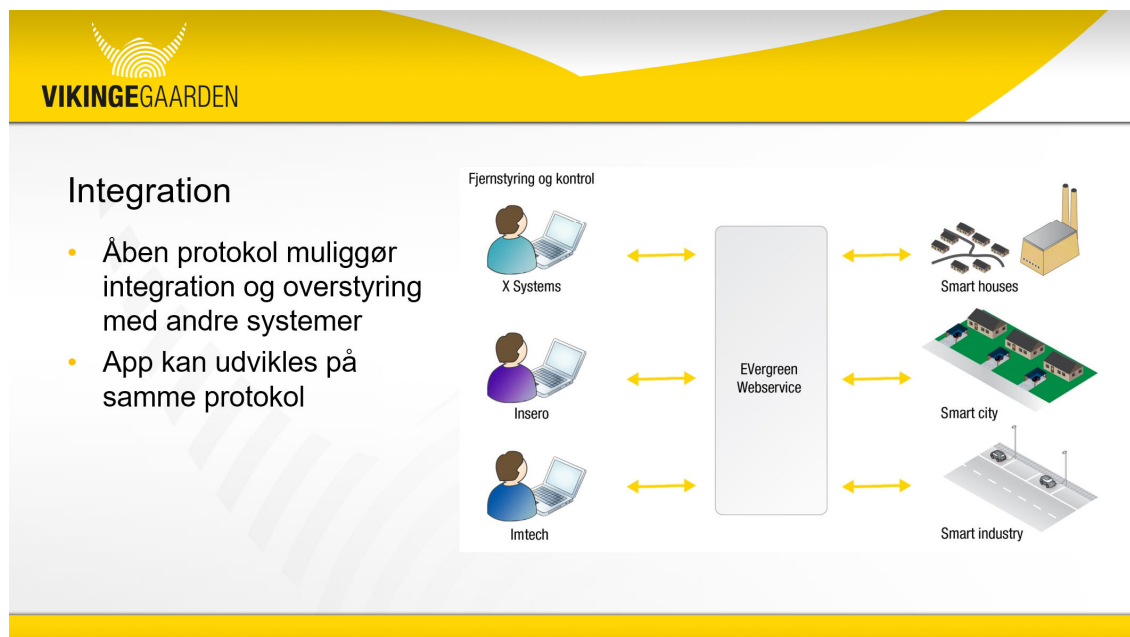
VIKINGEGAARDEN

Integration

- Åben protokol muliggør integration og overstyring med andre systemer
- App kan udvikles på samme protokol

Fjernstyring og kontrol

X Systems

Insero

Imtech

EVergreen Webservice

Smart houses

Smart city

Smart industry